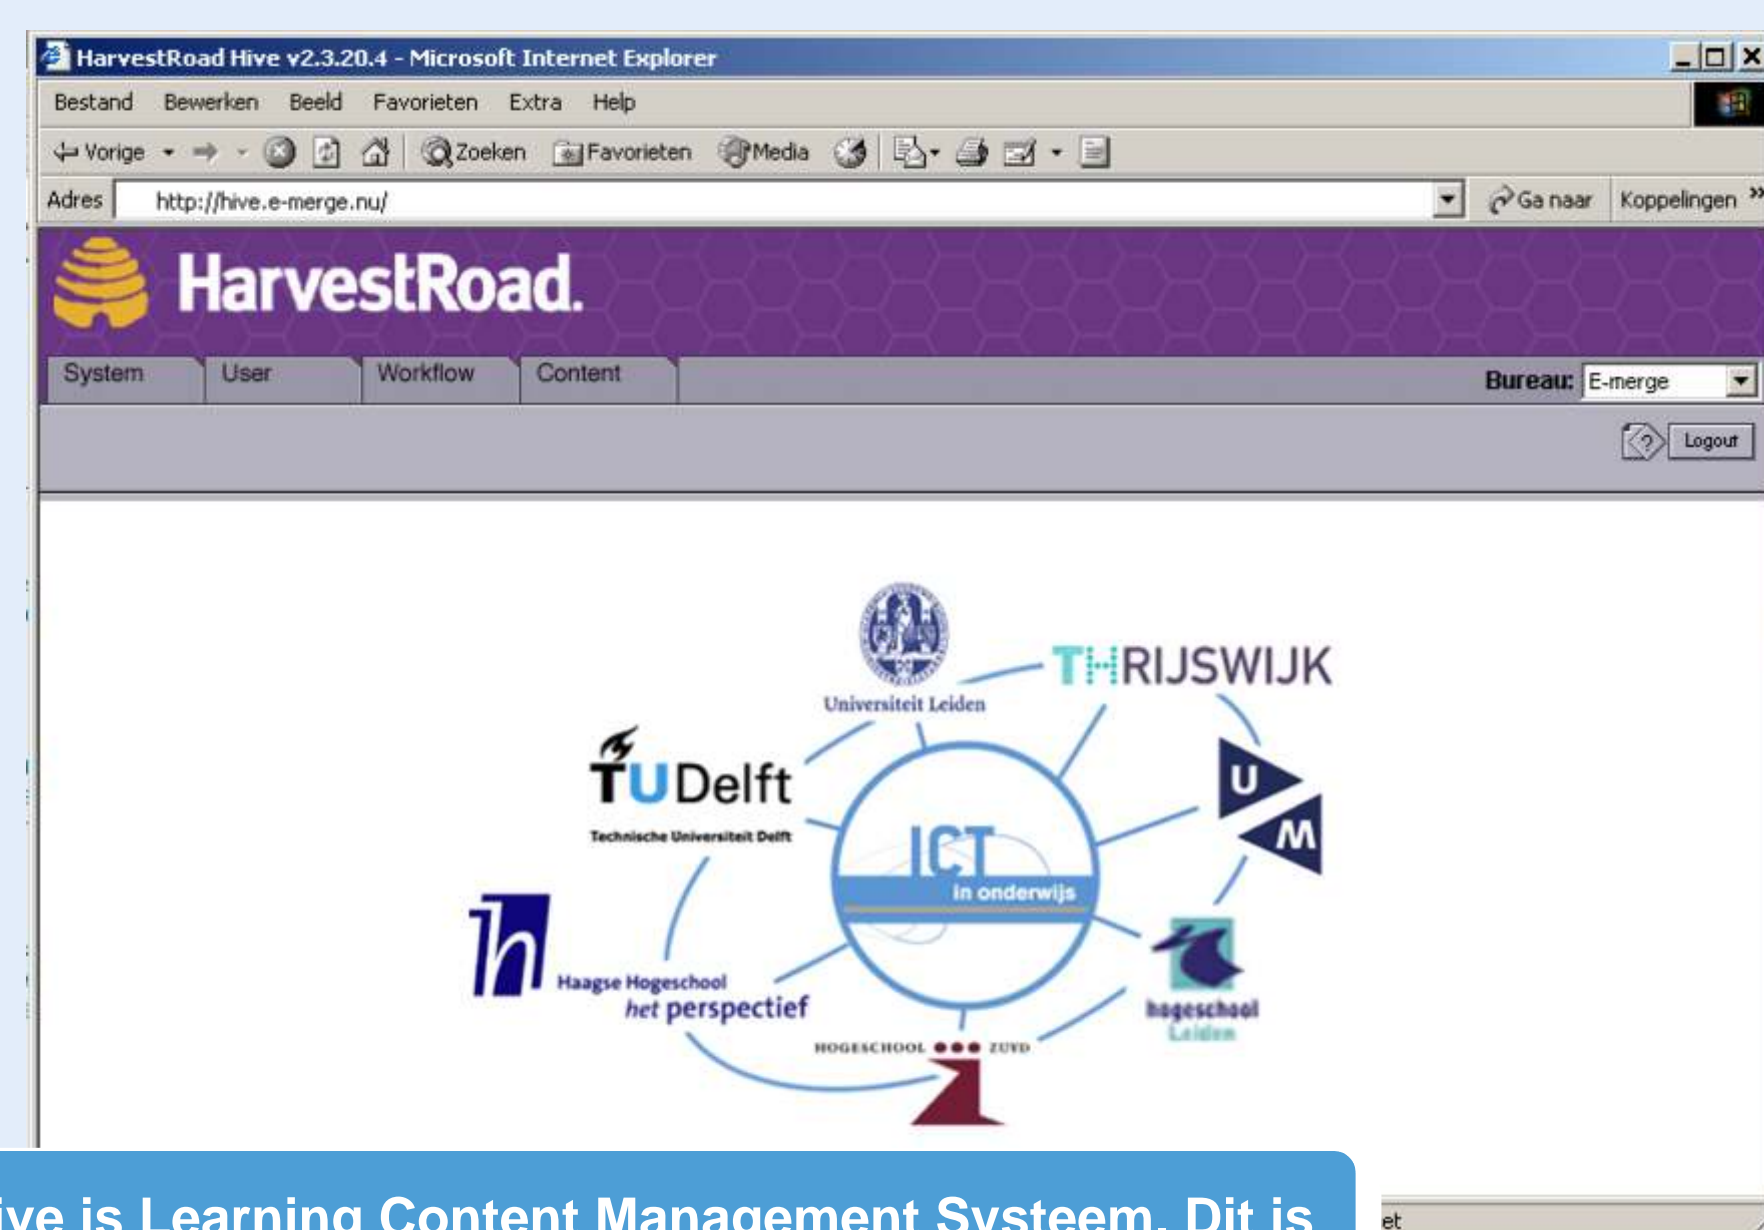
HarvestRoad Hive v2.3.20.4 - Microsoft Internet Explorer

Bestand Bewerken Beeld Favorieten Extra Help

Vorige Zoeken Favorieten Media

Adres http://hive.e-merge.nu/ Ga naar Koppelingen »

HarvestRoad.

System User Workflow Content Bureau: E-merge

Logout

Universiteit Leiden

THRIJSWIJK

TUDelft
Technische Universiteit Delft

ICT in onderwijs

U M

Haagse Hogeschool het perspectief

hogeschool Leiden

HOGESCHOOL ZUYD

ive is Learning Content Management Systeem. Dit is

et